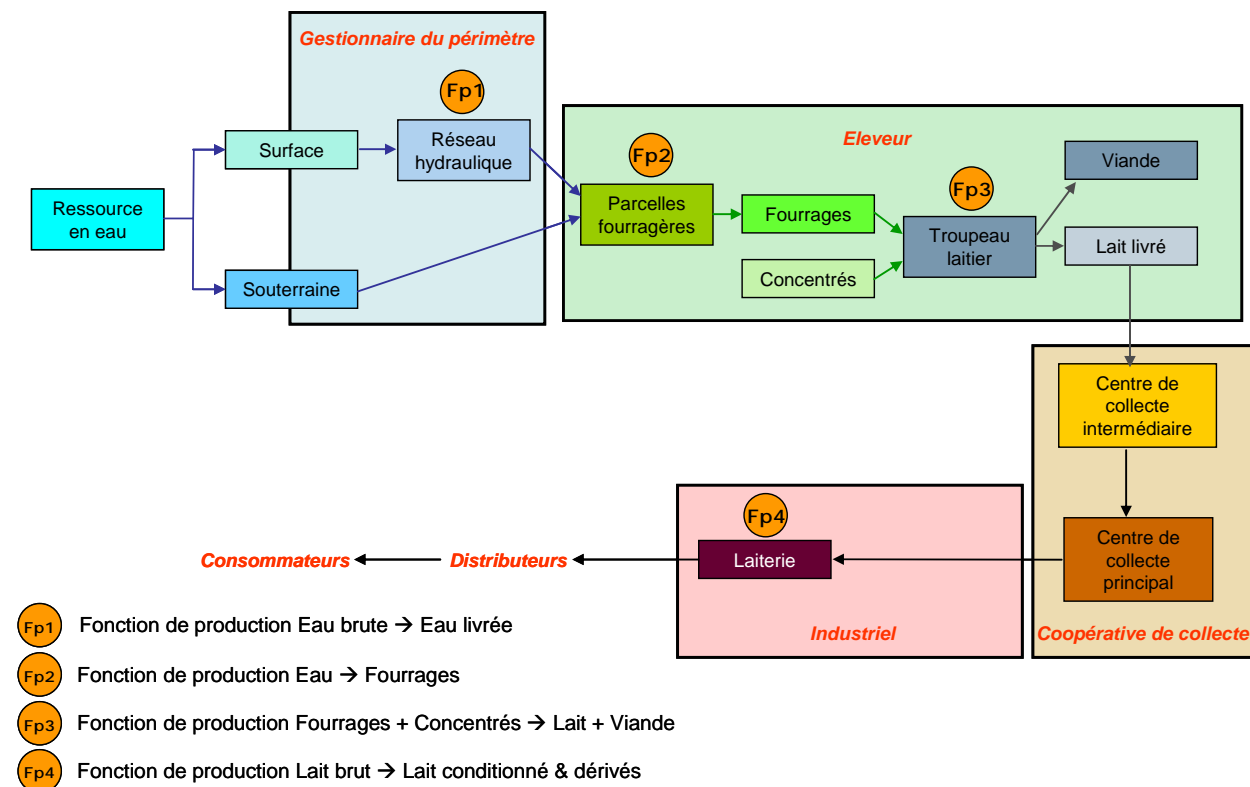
Gestionnaire du périmètre

Fp1

Ressource en eau

Surface

Souterraine

Réseau hydraulique

Eleveur

Fp2

Parcelles fourragères

Fourrages

Concentrés

Fp3

Troupeau laitier

Viande

Lait livré

Centre de collecte intermédiaire

Centre de collecte principal

Coopérative de collecte

Fp4

Laiterie

Industriel

Consommateurs ← Distributeurs

Fp1 Fonction de production Eau brute → Eau livrée

Fp2 Fonction de production Eau → Fourrages

Fp3 Fonction de production Fourrages + Concentrés → Lait + Viande

Fp4 Fonction de production Lait brut → Lait conditionné & dérivés